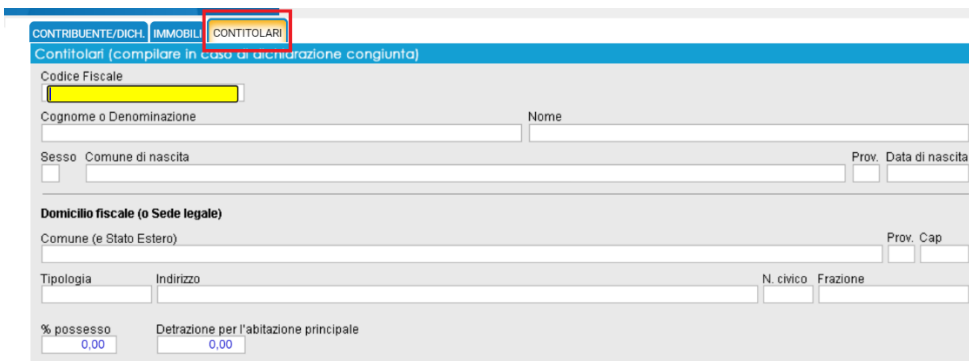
CONTRIBUENTE/DICH. IMMOBILI CONTITOLARI

Contitolari (compilare in caso di dichiarazione congiunta)

Codice Fiscale

Cognome o Denominazione

Nome

Sesso Comune di nascita

Prov. Data di nascita

Domicilio fiscale (o Sede legale)

Comune (e Stato Estero)

Prov. Cap

Tipologia

Indirizzo

N. civico Frazione

% possesso
0,00

Detrazione per l'abitazione principale
0,00